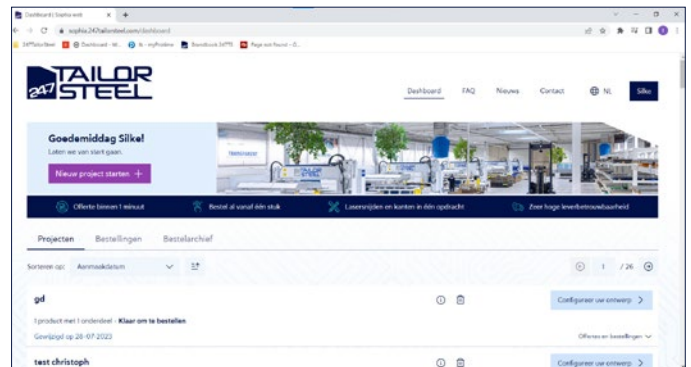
Dashboard | Sophia web

sophia.247tailorsteel.com/dashboard

247TailorSteel | Dashboard - M... | N - myProfile | Standbook 247TS | Page not found - D...

247 TAILOR STEEL

Dashboard FAQ Nieuws Contact NL Silke

Goedemiddag Silke!

Laten we van start gaan.

Nieuw project starten +

Offerte binnen 1 minuut

Bestel al vanaf één stuk

Lasersnijden en kanten in één opdracht

Zeer hoge leverbetrouwbaarheid

Projecten Bestellingen Bestelarchief

Sorteren op: Aanmaakdatum

1 / 26

gd

1 product met 1 onderdeel - Klaar om te bestellen

Gewijzigd op 28-07-2023

Configureer uw ontwerp >

Offertes en bestellingen

test christoph

Configureer uw ontwerp >